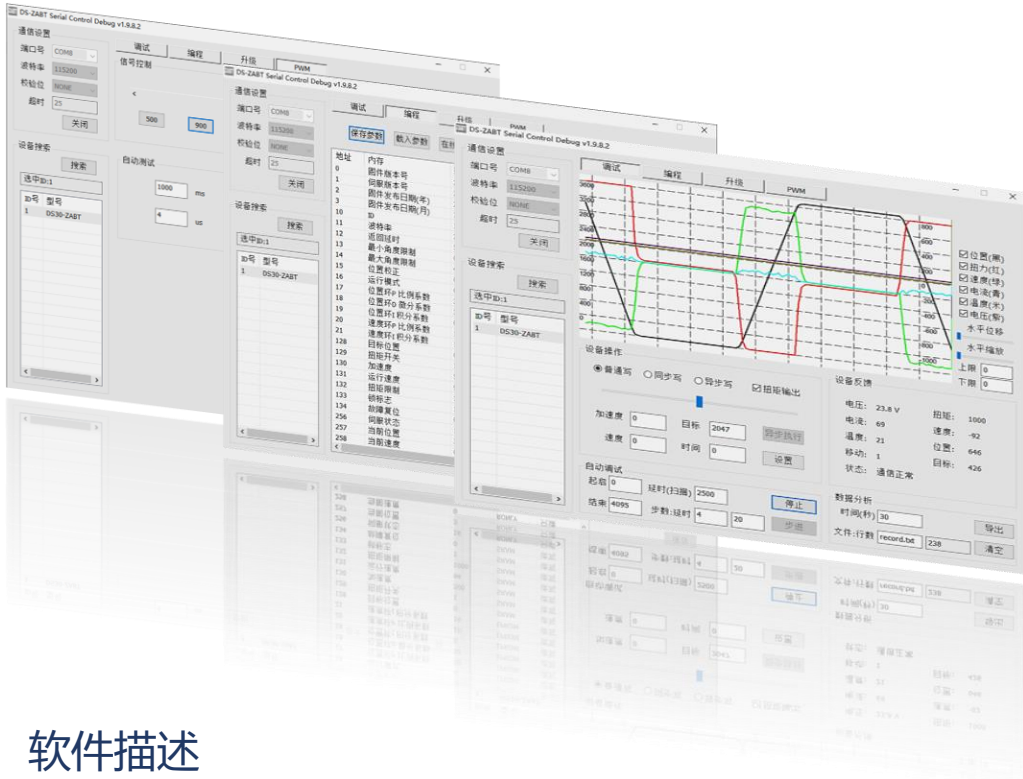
DS-ZABT Serial Control Debug v1.9.8.2
通信设置
端口号 COM8
波特率 115200
校验位 NONE
超时 25
关闭
调试
编程
升级
PWM
信号控制
500
900
自动测试
1000 ms
4 us
设备搜索
搜索
选中ID:1
ID号 型号
1 DS30-ZABT

DS-ZABT Serial Control Debug v1.9.8.2
通信设置
端口号 COM8
波特率 115200
校验位 NONE
超时 25
关闭
调试
编程
升级
PWM
保存参数
载入参数
设备搜索
搜索
选中ID:1
ID号 型号
1 DS30-ZABT

| 地址 | 内存 |
|---|---|
| 0 | 固件版本号 |
| 1 | 伺服版本号 |
| 2 | 固件发布日期(年) |
| 3 | 固件发布日期(月) |
| 10 | ID |
| 11 | 波特率 |
| 12 | 返回延时 |
| 13 | 最小角度限制 |
| 14 | 最大角度限制 |
| 15 | 位置校正 |
| 16 | 运行模式 |
| 17 | 位置环P比例系数 |
| 18 | 位置环D微分系数 |
| 19 | 位置环I积分系数 |
| 20 | 速度环P比例系数 |
| 21 | 速度环I积分系数 |
| 128 | 目标位置 |
| 129 | 扭矩开关 |
| 130 | 加速度 |
| 131 | 运行速度 |
| 132 | 扭矩限制 |
| 133 | 锁标志 |
| 134 | 故障复位 |
| 256 | 伺服状态 |
| 257 | 当前位置 |
| 258 | 当前速度 |

DS-ZABT Serial Control Debug v1.9.8.2
通信设置
端口号 COM8
波特率 115200
校验位 NONE
超时 25
关闭
调试
编程
升级
PWM
设备搜索
搜索
选中ID:1
ID号 型号
1 DS30-ZABT
3600
3200
2800
2400
2000
1600
1200
800
400
0
800
600
400
200
0
-200
-400
-600
-800
-1000
☑位置(黑)
☑扭力(红)
☑速度(绿)
☑电流(青)
☑温度(木)
☑电压(紫)
水平位移
水平缩放
上限 0
下限 0
设备操作
◉普通写 ○同步写 ○异步写 ☑扭矩输出
加速度 0
目标 2047
异步执行
速度 0
时间 0
设置
设备反馈
电压: 23.8 V
扭矩: 1000
电流: 69
速度: -92
温度: 21
位置: 646
移动: 1
目标: 426
状态: 通信正常
自动调试
起始 0
延时(扫描) 2500
停止
结束 4095
步数:延时 4 20
步进
数据分析
时间(秒) 30
导出
文件:行数 record.txt 238
清空

软件描述